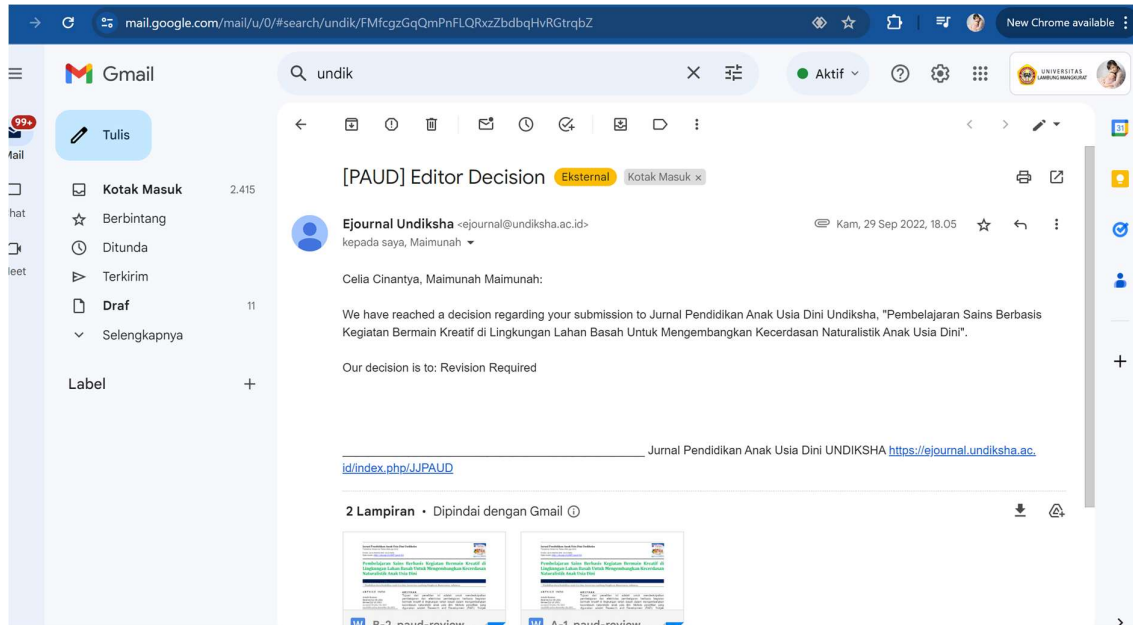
mail.google.com/mail/u/0/#search/undik/FMfcgzGqQmPnFLQRxzZbdbqHvRGtrqbZ

New Chrome available

Gmail

undik

Aktif

UNIVERSITAS LAMBUNG MANGKURAT

99+

Mail

Chat

Meet

Tulis

Kotak Masuk 2.415

Berbintang

Ditunda

Terkirim

Draf 11

Selengkapnya

Label

[PAUD] Editor Decision Eksternal Kotak Masuk ×

Ejournal Undiksha <ejournal@undiksha.ac.id>

kepada saya, Maimunah

Kam, 29 Sep 2022, 18.05

Celia Cinantya, Maimunah Maimunah:

We have reached a decision regarding your submission to Jurnal Pendidikan Anak Usia Dini Undiksha, "Pembelajaran Sains Berbasis Kegiatan Bermain Kreatif di Lingkungan Lahan Basah Untuk Mengembangkan Kecerdasan Naturalistik Anak Usia Dini".

Our decision is to: Revision Required

________________________________________ Jurnal Pendidikan Anak Usia Dini UNDIKSHA https://ejournal.undiksha.ac.id/index.php/JJPAUD

2 Lampiran • Dipindai dengan Gmail

Pembelajaran Sains Berbasis Kegiatan Bermain Kreatif di Lingkungan Lahan Basah Untuk Mengembangkan Kecerdasan Naturalistik Anak Usia Dini

Pembelajaran Sains Berbasis Kegiatan Bermain Kreatif di Lingkungan Lahan Basah Untuk Mengembangkan Kecerdasan Naturalistik Anak Usia Dini

B-2_paud-review

A-1_paud-review